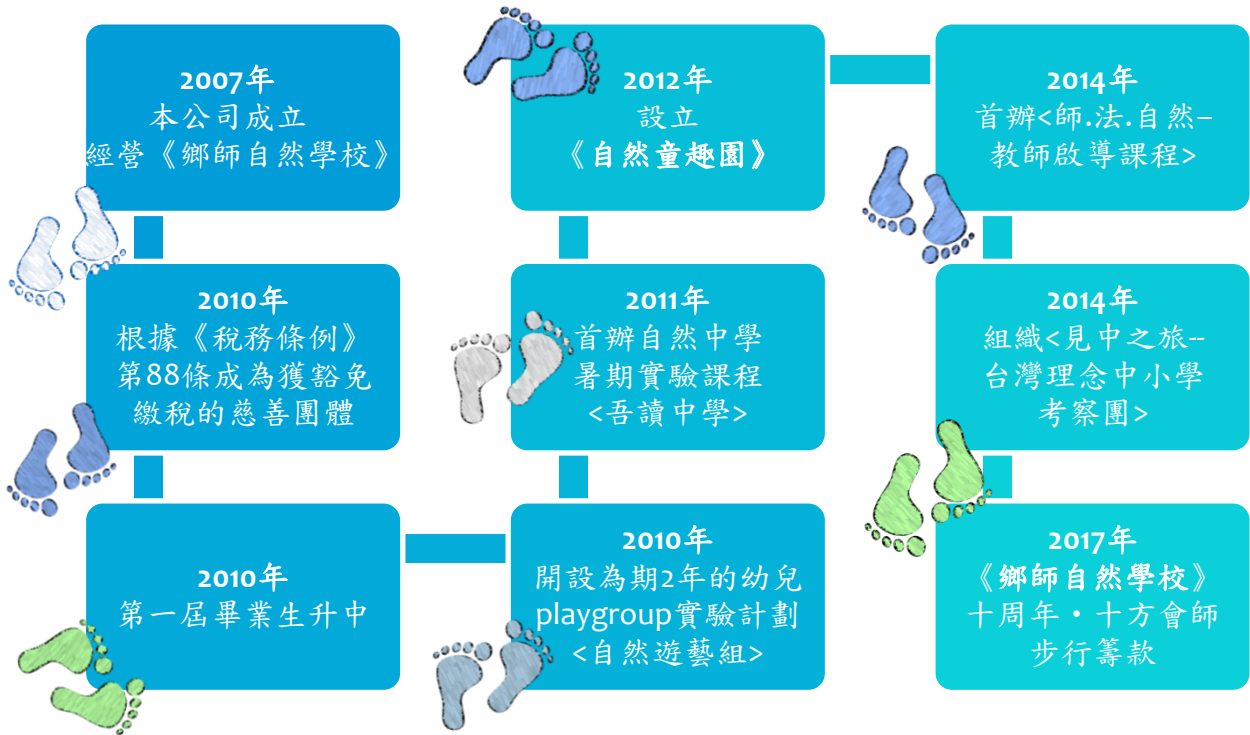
2007年
本公司成立
經營《鄉師自然學校》

2010年
根據《稅務條例》
第88條成為獲豁免
繳稅的慈善團體

2010年
第一屆畢業生升中

2012年
設立
《自然童趣園》

2011年
首辦自然中學
暑期實驗課程
<吾讀中學>

2010年
開設為期2年的幼兒
playgroup實驗計劃
<自然遊藝組>

2014年
首辦<師.法.自然–
教師啟導課程>

2014年
組織<見中之旅--
台灣理念中小學
考察團>

2017年
《鄉師自然學校》
十周年・十方會師
步行籌款